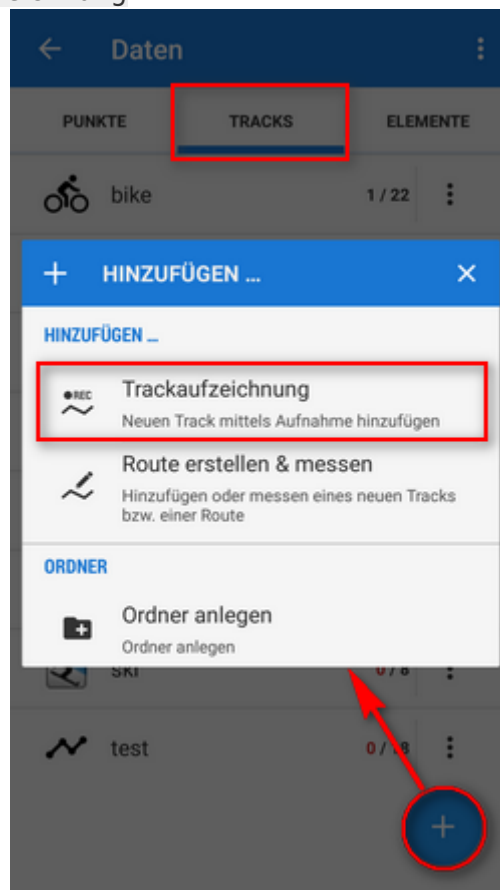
Daten

PUNKTE
TRACKS
ELEMENTE

bike
1 / 22

HINZUFÜGEN ...

HINZUFÜGEN ...

REC
Trackaufzeichnung
Neuen Track mittels Aufnahme hinzufügen

Route erstellen & messen
Hinzufügen oder messen eines neuen Tracks bzw. einer Route

ORDNER

Ordner anlegen
Ordner anlegen

ski
0 / 8

test
0 / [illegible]8